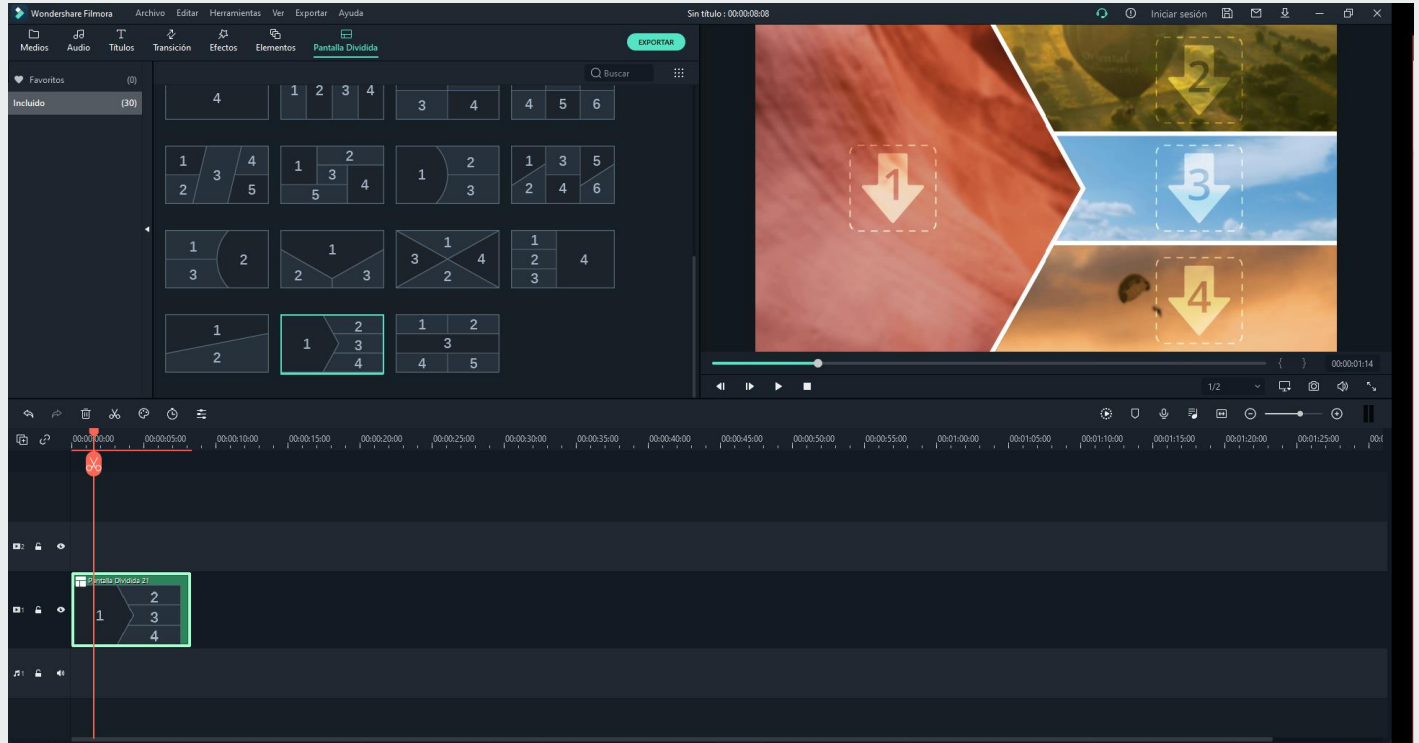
Wondershare Filmora Archivo Editar Herramientas Ver Exportar Ayuda

Sin título : 00:00:08:08

Iniciar sesión

Medios Audio Títulos Transición Efectos Elementos Pantalla Dividida

EXPORTAR

Favoritos (0)

Incluido (30)

Buscar

4
1 2 3 4
3 4
4 5 6
1 3 4 2 5
1 2 3 4 5
1 2 3
1 3 5 2 4 6
1 2 3
1 2 3
1 3 4 2
1 2 3 4
1 2
1 2 3 4
1 2 3 4 5

1
2
3
4

00:00:01:14

1/2

00:00:00:00 00:00:05:00 00:00:10:00 00:00:15:00 00:00:20:00 00:00:25:00 00:00:30:00 00:00:35:00 00:00:40:00 00:00:45:00 00:00:50:00 00:00:55:00 00:01:00:00 00:01:05:00 00:01:10:00 00:01:15:00 00:01:20:00 00:01:25:00

Pantalla Dividida 21
1 2 3 4